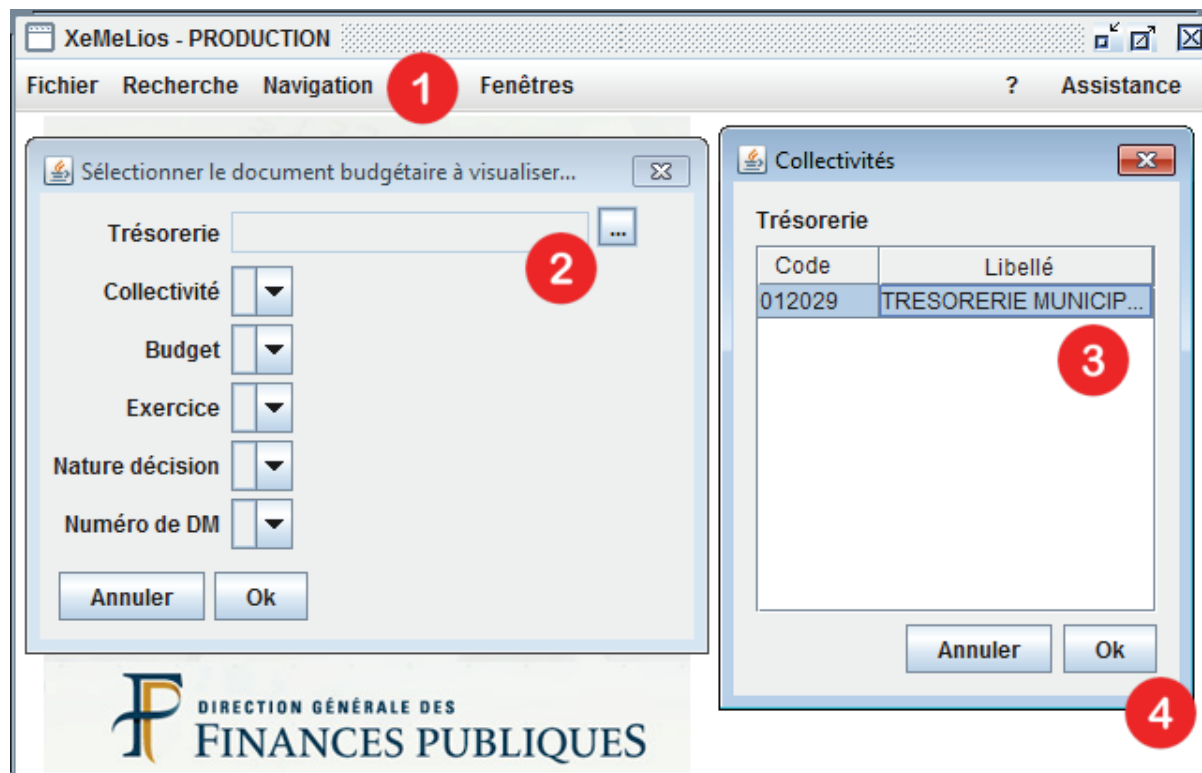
XeMeLios - PRODUCTION

Fichier Recherche Navigation 1 Fenêtres ? Assistance

Sélectionner le document budgétaire à visualiser...

Trésorerie ...

2

Collectivité

Budget

Exercice

Nature décision

Numéro de DM

Annuler Ok

Collectivités

Trésorerie

| Code | Libellé |
|---|---|
| 012029 | TRESORERIE MUNICIP... |

3

Annuler Ok

4

DIRECTION GÉNÉRALE DES FINANCES PUBLIQUES